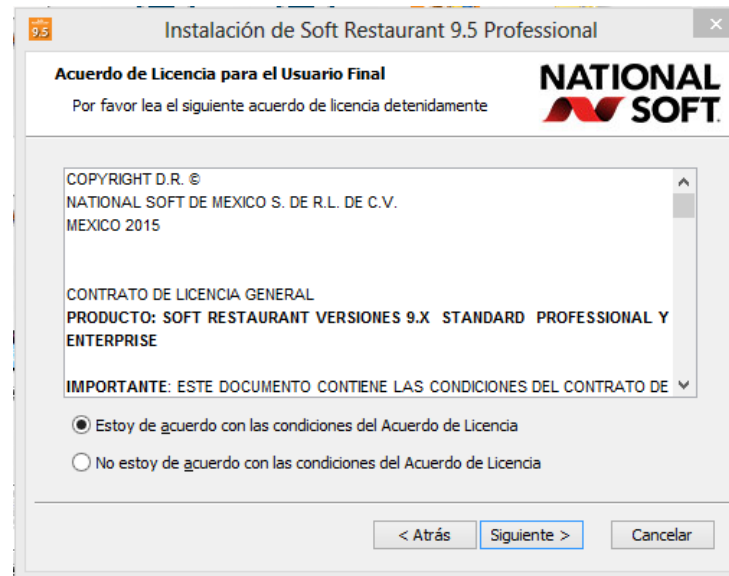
9.5

Instalación de Soft Restaurant 9.5 Professional

Acuerdo de Licencia para el Usuario Final

Por favor lea el siguiente acuerdo de licencia detenidamente

NATIONAL SOFT

COPYRIGHT D.R. ©
NATIONAL SOFT DE MEXICO S. DE R.L. DE C.V.
MEXICO 2015

CONTRATO DE LICENCIA GENERAL
PRODUCTO: SOFT RESTAURANT VERSIONES 9.X STANDARD PROFESSIONAL Y ENTERPRISE

IMPORTANTE: ESTE DOCUMENTO CONTIENE LAS CONDICIONES DEL CONTRATO DE

Estoy de acuerdo con las condiciones del Acuerdo de Licencia

No estoy de acuerdo con las condiciones del Acuerdo de Licencia

< Atrás

Siguiente >

Cancelar